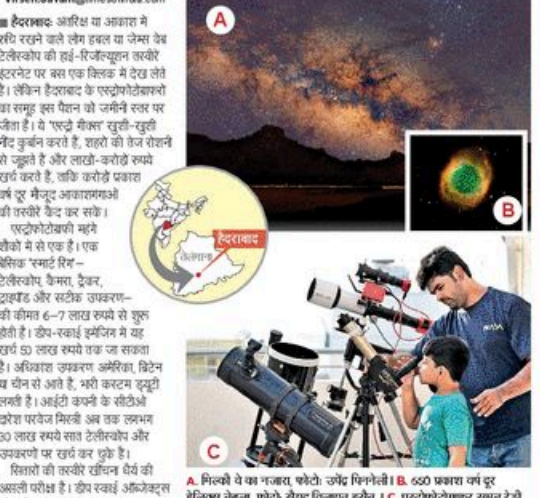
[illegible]

■ हैदराबाद: अंतरिक्ष या आकाश में रुचि रखने वाले लोग हबल या जेम्स वेब टेलिस्कोप की हाई-रिजॉल्यूशन तस्वीरें इंटरनेट पर बस एक क्लिक में देख लेते हैं। लेकिन हैदराबाद के एस्ट्रोफोटोग्राफरों का समूह इस पैमान को जमीनी स्तर पर जीता है। ये 'एस्ट्रो गीक्स' खुशी-खुशी नींद कुर्बान करते हैं, शहरों की तेज रोशनी से जूझते हैं और लाखों-करोड़ों रुपये खर्च करते हैं, ताकि करोड़ों प्रकाश वर्ष दूर मौजूद आकाशगंगाओं की तस्वीरें कैद कर सकें।

एस्ट्रोफोटोग्राफी महंगे शौकों में से एक है। एक बेसिक 'स्मार्ट रिग' – टेलिस्कोप, कैमरा, ट्रैकर, ट्राइपॉड और सटीक उपकरण – की कीमत 6-7 लाख रुपये से शुरू होती है। डीप-स्काई इमेजिंग में यह खर्च 50 लाख रुपये तक जा सकता है। अधिकांश उपकरण अमेरिका, ब्रिटेन या चीन से आते हैं, भारी कस्टम ड्यूटी लगती है। आईटी कंपनी के सीटीओ दारेश परवेज मिस्त्री अब तक लगभग 30 लाख रुपये सात टेलिस्कोप और उपकरणों पर खर्च कर चुके हैं।

सितारों की तस्वीरें खींचना धैर्य की असली परीक्षा है। डीप स्काई ऑब्जेक्ट्स

A

B

हैदराबाद

तेलंगाना

C

A. मिल्की वे का नजारा, फोटो: उपेंद्र पिन्नेली। B. 650 प्रकाश वर्ष दूर हेलिक्स नेबुला, फोटो: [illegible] C. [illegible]